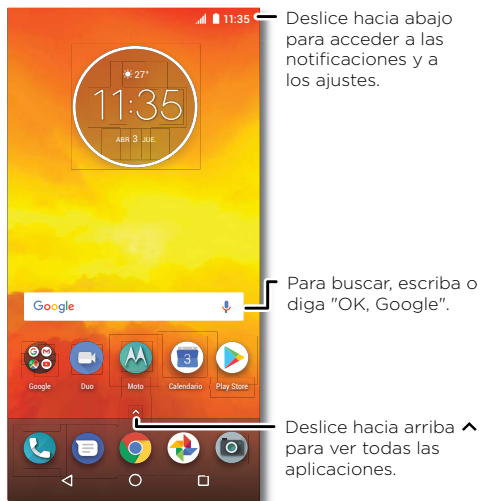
11:35

27°

11:35

ABR 3 JUE

Deslice hacia abajo para acceder a las notificaciones y a los ajustes.

Google

Para buscar, escriba o diga "OK, Google".

Google Duo Moto Calendario Play Store

Deslice hacia arriba ^ para ver todas las aplicaciones.